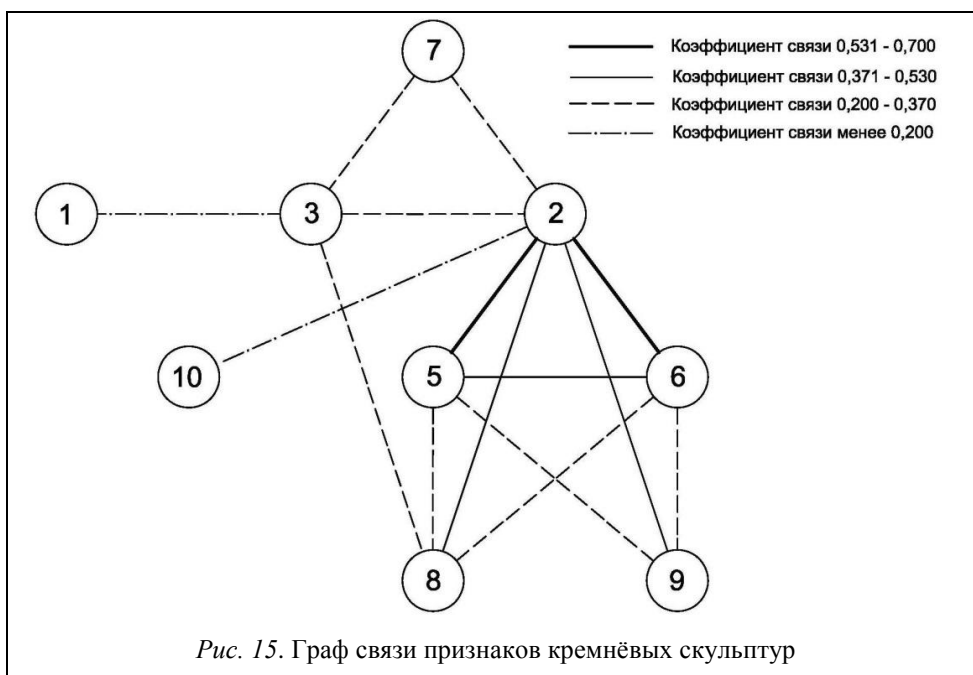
7

Коэффициент связи 0,531 - 0,700
Коэффициент связи 0,371 - 0,530
Коэффициент связи 0,200 - 0,370
Коэффициент связи менее 0,200

1

3

2

10

5

6

8

9

*Рис. 15*. Граф связи признаков кремнёвых скульптур